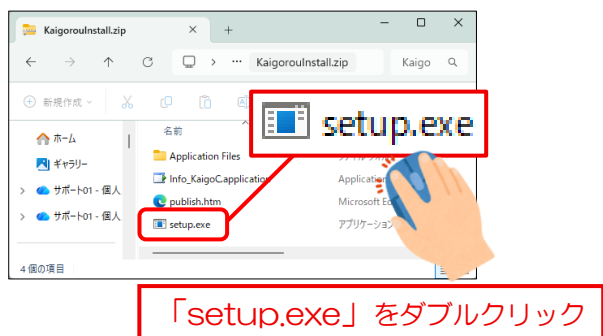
KaigorouInstall.zip

KaigorouInstall.zip

Kaigo

新規作成

ホーム

ギャラリー

サポート01 - 個人

サポート01 - 個人

名前

Application Files

Info_KaigoC.application

publish.htm

setup.exe

Application

Microsoft Ed

アプリケーション

4 個の項目

setup.exe

「setup.exe」をダブルクリック